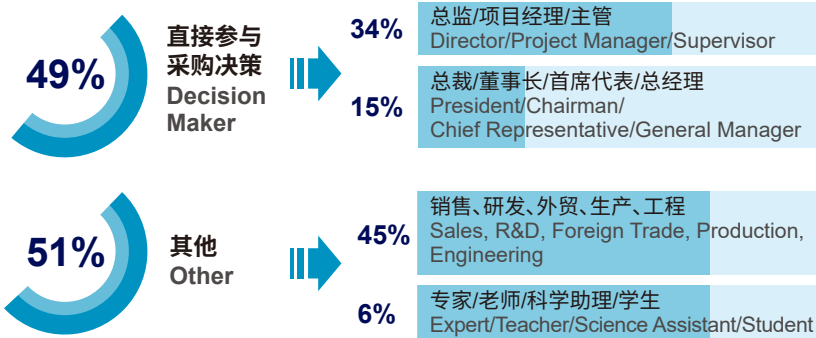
49%

直接参与采购决策
Decision Maker

34%
总监/项目经理/主管
Director/Project Manager/Supervisor

15%
总裁/董事长/首席代表/总经理
President/Chairman/
Chief Representative/General Manager

51%

其他
Other

45%
销售、研发、外贸、生产、工程
Sales, R&D, Foreign Trade, Production, Engineering

6%
专家/老师/科学助理/学生
Expert/Teacher/Science Assistant/Student